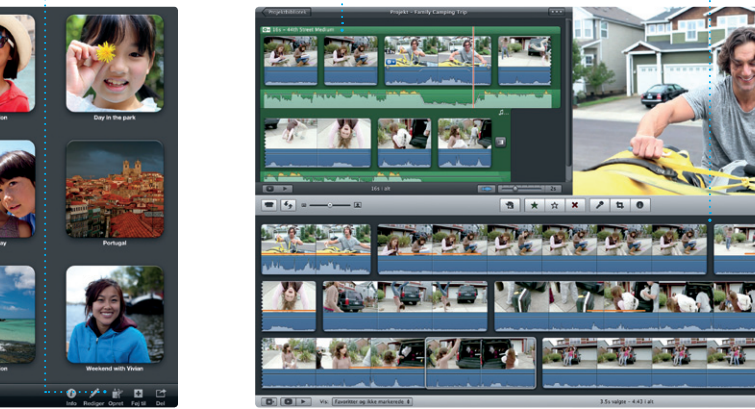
on

Day in the park

ay

Portugal

Weekend with Vivian

Info Rediger Opret Føj til Del

Projektbibliotek

Projekt - Family Camping Trip

16s – 44th Street Medium

16s i alt

Vis: Favoritter og ikke markerede

3.5s valgte – 4:43 i alt